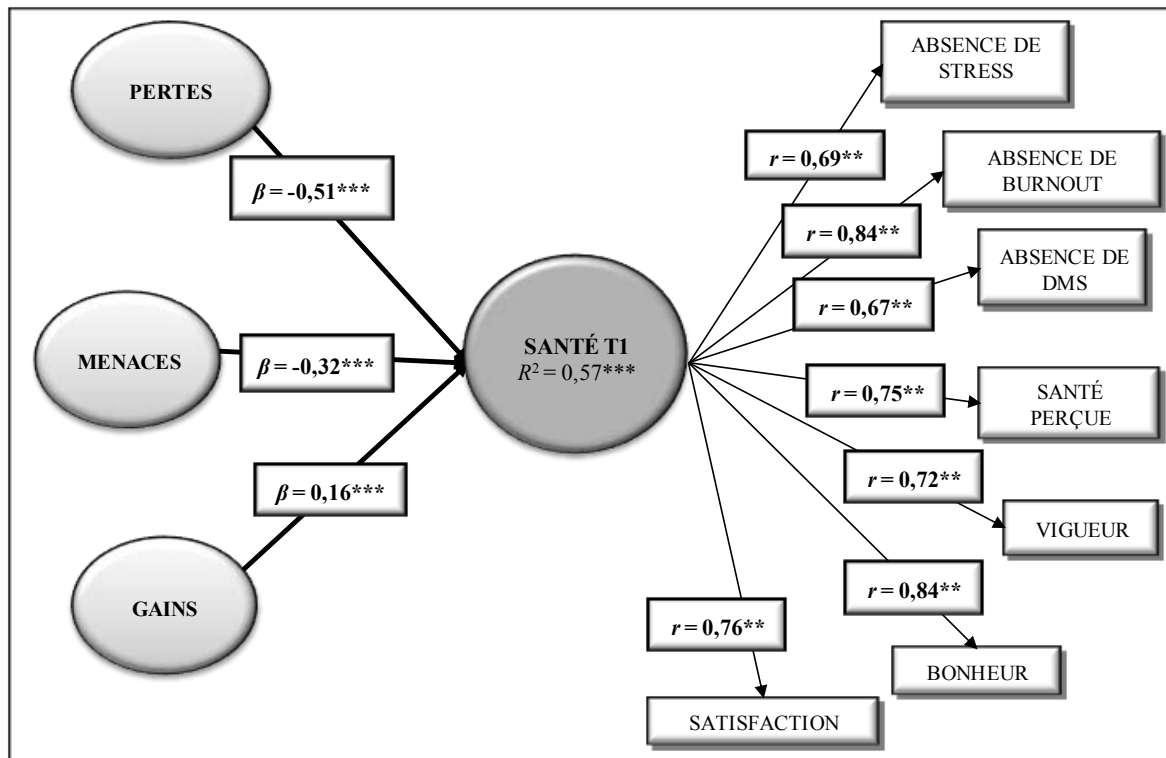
PERTES

$\beta$ = -0,51***

MENACES

$\beta$ = -0,32***

$\beta$ = 0,16***

GAINS

SANTÉ T1
$R^2$ = 0,57***

ABSENCE DE STRESS

$r$ = 0,69**

ABSENCE DE BURNOUT

$r$ = 0,84**

ABSENCE DE DMS

$r$ = 0,67**

$r$ = 0,75**

SANTÉ PERÇUE

$r$ = 0,72**

VIGUEUR

$r$ = 0,84**

BONHEUR

$r$ = 0,76**

SATISFACTION